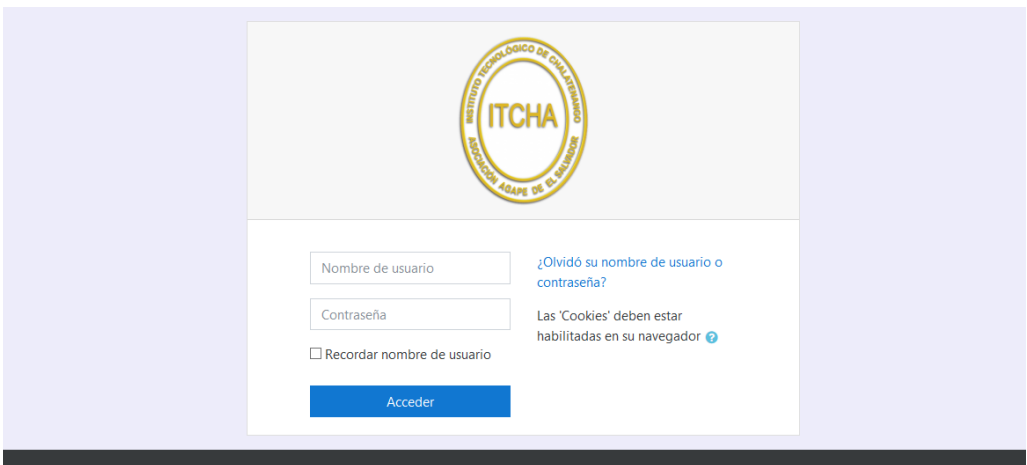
INSTITUTO TECNOLÓGICO DE CHALATENANGO
ITCHA
ASOCIACIÓN AGAPE DE EL SALVADOR

Nombre de usuario

Contraseña

Recordar nombre de usuario

Acceder

¿Olvidó su nombre de usuario o contraseña?

Las 'Cookies' deben estar habilitadas en su navegador